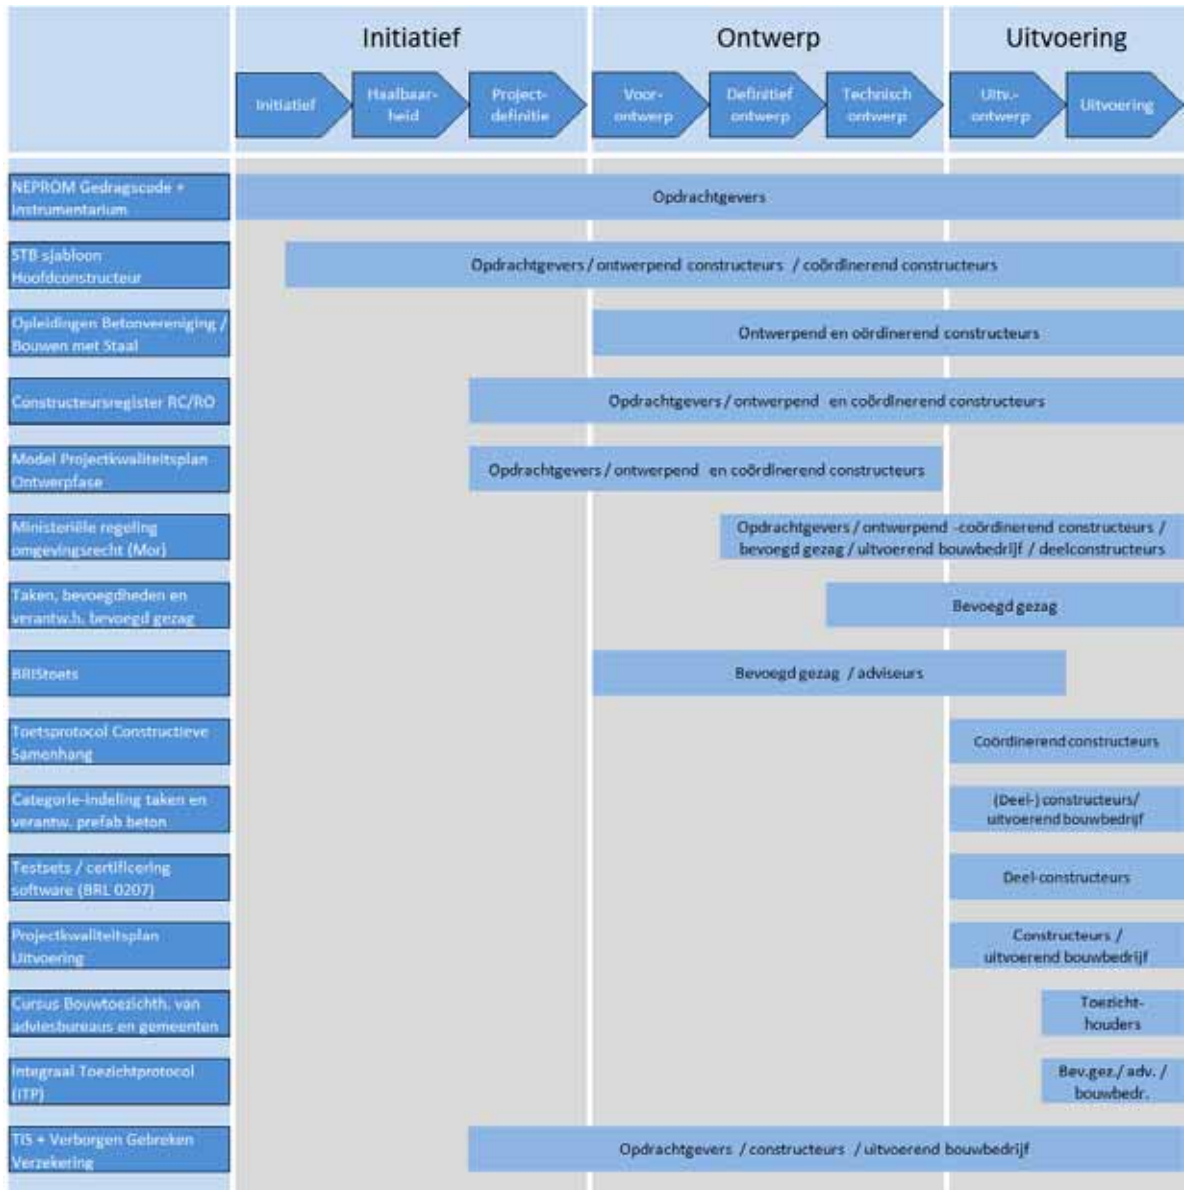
Initiatief

Ontwerp

Uitvoering

Initiatief

Haalbaarheid

Projectdefinitie

Voorontwerp

Definitief ontwerp

Technisch ontwerp

Uitv.-ontwerp

Uitvoering

NEPROM Gedragscode + instrumentarium

Opdrachtgevers

STB sjabloon Hoofdconstructeur

Opdrachtgevers / ontwerpend constructeurs / coördinerend constructeurs

Opleidingen Betonvereniging / Bouwen met Staal

Ontwerpend en coördinerend constructeurs

Constructeursregister RC/RO

Opdrachtgevers / ontwerpend en coördinerend constructeurs

Model Projectkwaliteitsplan Ontwerpfase

Opdrachtgevers / ontwerpend en coördinerend constructeurs

Ministeriële regeling omgevingsrecht (Mor)

Opdrachtgevers / ontwerpend -coördinerend constructeurs / bevoegd gezag / uitvoerend bouwbedrijf / deelconstructeurs

Taken, bevoegdheden en verantw.h. bevoegd gezag

Bevoegd gezag

BRIStoets

Bevoegd gezag / adviseurs

Toetsprotocol Constructieve Samenhang

Coördinerend constructeurs

Categorie-indeling taken en verantw. prefab beton

(Deel-) constructeurs/ uitvoerend bouwbedrijf

Testsets / certificering software (BRL 0207)

Deel-constructeurs

Projectkwaliteitsplan Uitvoering

Constructeurs / uitvoerend bouwbedrijf

Cursus Bouwtoezichth. van adviesbureaus en gemeenten

Toezichthouders

Integraal Toezichtprotocol (ITP)

Bev.gez. / adv. / bouwbedr.

TIS + Verborgen Gebreken Verzekering

Opdrachtgevers / constructeurs / uitvoerend bouwbedrijf